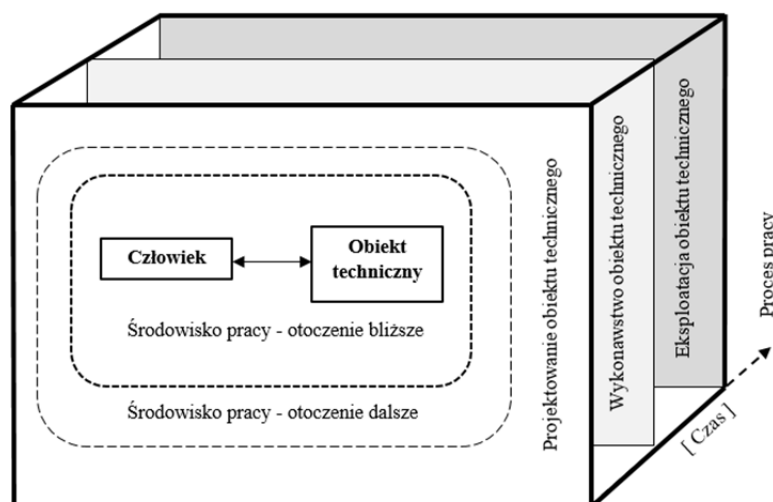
Człowiek

Obiekt techniczny

Środowisko pracy - otoczenie bliższe

Środowisko pracy - otoczenie dalsze

Projektowanie obiektu technicznego

Wykonawstwo obiektu technicznego

Eksploatacja obiektu technicznego

Proces pracy

[ Czas ]